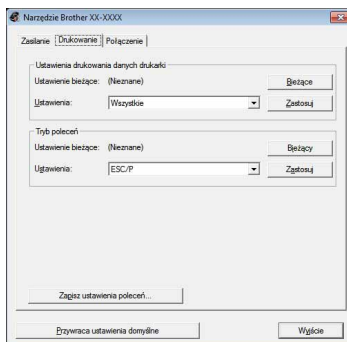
Narzędzie Brother XX-XXXX

Zasilanie | Drukowanie | Połączenie

Ustawienia drukowania danych drukarki
Ustawienie bieżące: (Nieznane) Bieżące
Ustawienia: Wszystkie Zastosuj

Tryb poleceń
Ustawienie bieżące: (Nieznane) Bieżący
Ustawienia: ESC/P Zastosuj

Zapisz ustawienia poleceń...

Przywraca ustawienia domyślne

Wyjście